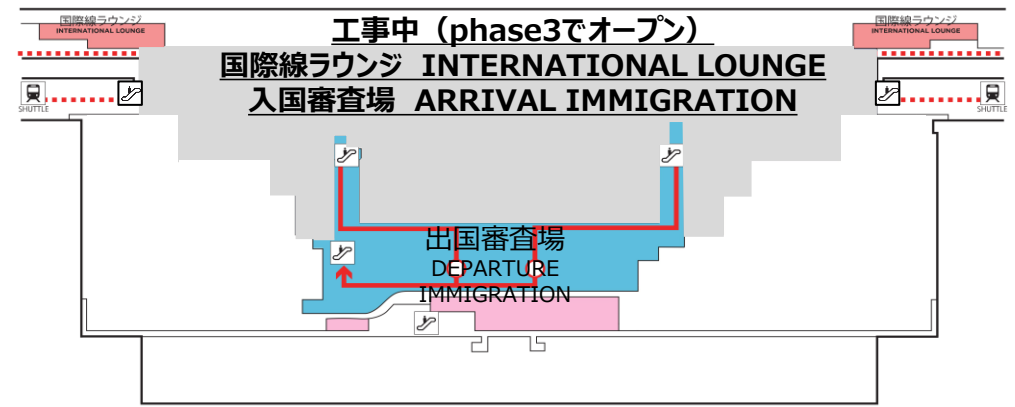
国際線ラウンジ
INTERNATIONAL LOUNGE

工事中（phase3でオープン）
国際線ラウンジ INTERNATIONAL LOUNGE
入国審査場 ARRIVAL IMMIGRATION

国際線ラウンジ
INTERNATIONAL LOUNGE

SHUTTLE

SHUTTLE

出国審査場
DEPARTURE
IMMIGRATION